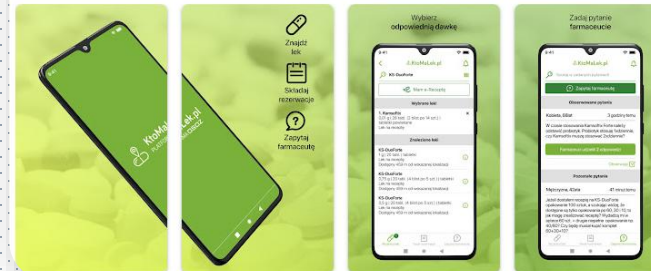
KtoMaLek.pl

Znajdź lek

Składaj rezerwacje

Zapytaj farmaceutę

Wybierz odpowiednią dawkę

KtoMaLek.pl

KS-DuoForte

Mam e-Receptę

Wybrane leki

Znalezione leki

KS-DuoForte

KS-DuoForte

KS-DuoForte

Zadaj pytanie farmaceucie

KtoMaLek.pl

Zapytaj farmaceutę

Obserwowane pytania

Kobieta, 68lat

3 godziny temu

Farmaceuci udzielili 3 odpowiedzi

Pozostałe pytania

Mężczyzna, 42lata

47 minut temu

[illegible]